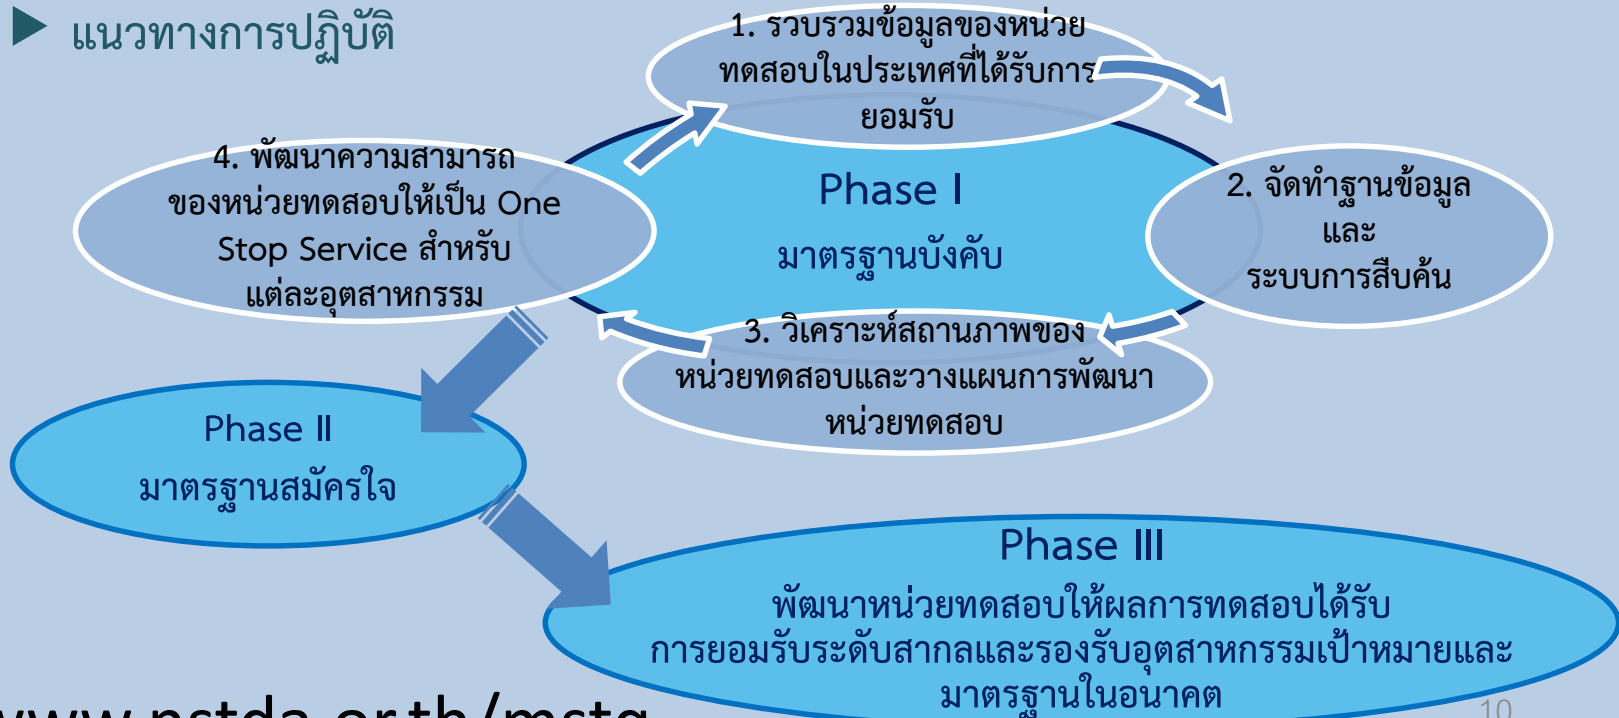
แนวทางการปฏิบัติ

1. รวบรวมข้อมูลของหน่วยทดสอบในประเทศที่ได้รับการยอมรับ

4. พัฒนาความสามารถของหน่วยทดสอบให้เป็น One Stop Service สำหรับแต่ละอุตสาหกรรม

Phase I
มาตรฐานบังคับ

2. จัดทำฐานข้อมูลและระบบการสืบค้น

3. วิเคราะห์สถานภาพของหน่วยทดสอบและวางแผนการพัฒนาหน่วยทดสอบ

Phase II
มาตรฐานสมัครใจ

Phase III
พัฒนาหน่วยทดสอบให้ผลการทดสอบได้รับการยอมรับระดับสากลและรองรับอุตสาหกรรมเป้าหมายและมาตรฐานในอนาคต

www.nstda.or.th/mstg

10